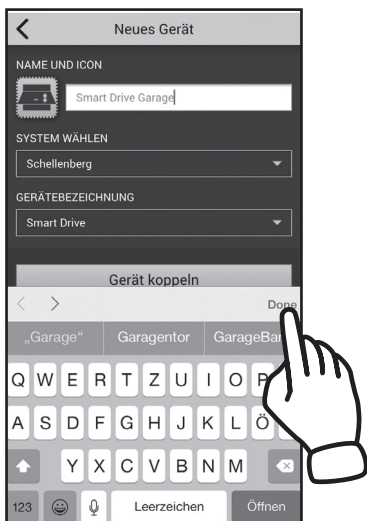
Neues Gerät

NAME UND ICON

Smart Drive Garage

SYSTEM WÄHLEN

Schellenberg

GERÄTEBEZEICHNUNG

Smart Drive

Gerät koppeln

Done

„Garage“ Garagentor GarageBa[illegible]

Q W E R T Z U I O P

A S D F G H J K L Ö

Y X C V B N M

123 Leerzeichen Öffnen